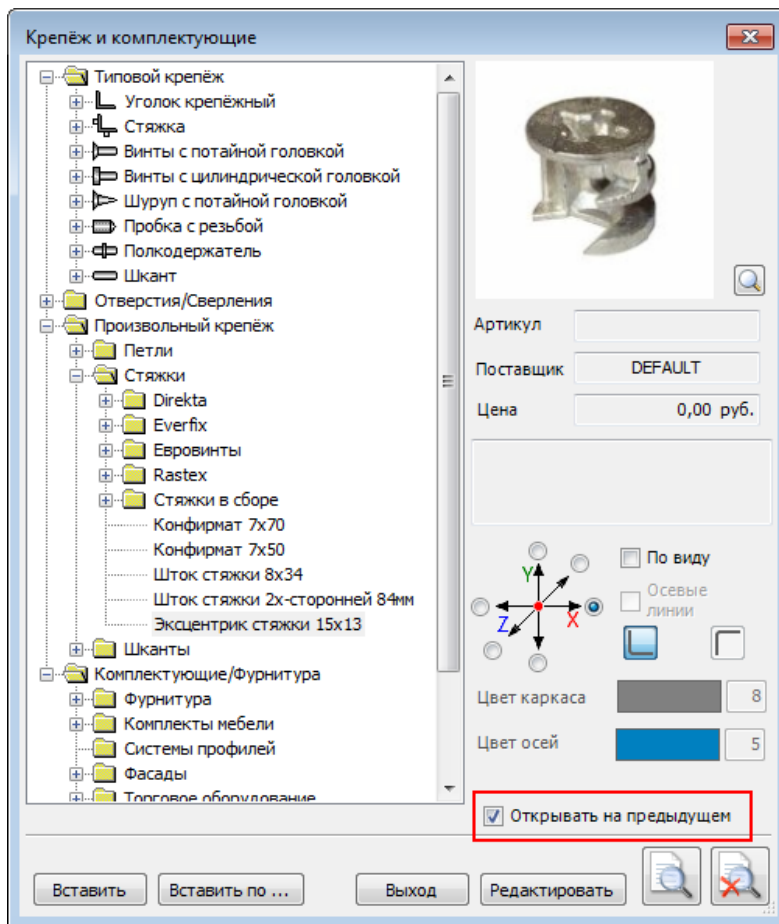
Крепёж и комплектующие

Типовой крепёж
Уголок крепёжный
Стяжка
Винты с потайной головкой
Винты с цилиндрической головкой
Шуруп с потайной головкой
Пробка с резьбой
Полкодержатель
Шкант
Отверстия/Сверления
Произвольный крепёж
Петли
Стяжки
Direkta
Everfix
Евровинты
Rastex
Стяжки в сборе
Конфирмат 7x70
Конфирмат 7x50
Шток стяжки 8x34
Шток стяжки 2х-сторонней 84мм
Эксцентрик стяжки 15x13
Шканты
Комплектующие/Фурнитура
Фурнитура
Комплекты мебели
Системы профилей
Фасады
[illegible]

Артикул
Поставщик DEFAULT
Цена 0,00 руб.

По виду
Осевые линии
Y
X
Z

Цвет каркаса 8
Цвет осей 5

Открывать на предыдущем

Вставить
Вставить по ...
Выход
Редактировать